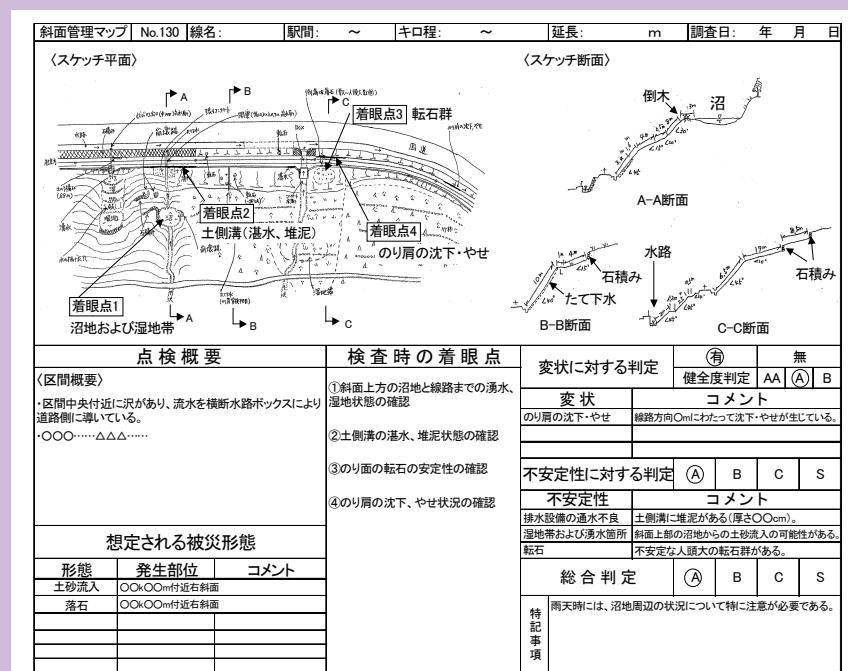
斜面管理マップ No.130 線名: 駅間: ～ キロ程: ～ 延長: m 調査日: 年 月 日

〈スケッチ平面〉

A B C

着眼点3 転石群

国道

着眼点2

土側溝(湛水、堆泥)

着眼点4

のり肩の沈下・やせ

着眼点1

沼地および湿地帯

A B C

〈スケッチ断面〉

倒木 沼

A-A断面

水路

石積み

たて下水

石積み

B-B断面

C-C断面

点検概要

〈区間概要〉

・区間中央付近に沢があり、流水を横断水路ボックスにより道路側に導いている。

・○○○……△△△……

想定される被災形態

| 形態 | 発生部位 | コメント |
|---|---|---|
| 土砂流入 | ○○k○○m付近右斜面 | |
| 落石 | ○○k○○m付近右斜面 | |
| | | |
| | | |
| | | |
| | | |

検査時の着眼点

①斜面上方の沼地と線路までの湧水、湿地状態の確認

②土側溝の湛水、堆泥状態の確認

③のり面の転石の安定性の確認

④のり肩の沈下、やせ状況の確認

| 変状に対する判定 | 有 | 無 |
|---|---|---|
| | 健全度判定 AA Ⓐ B | |

| 変状 | コメント |
|---|---|
| のり肩の沈下・やせ | 線路方向○mにわたって沈下・やせが生じている。 |
| | |
| | |

| 不安定性に対する判定 | Ⓐ | B | C | S |
|---|---|---|---|---|

| 不安定性 | コメント |
|---|---|
| 排水設備の通水不良 | 土側溝に堆泥がある(厚さ○○cm)。 |
| 湿地帯および湧水箇所 | 斜面上部の沼地からの土砂流入の可能性がある。 |
| 転石 | 不安定な人頭大の転石群がある。 |

| 総合判定 | Ⓐ | B | C | S |
|---|---|---|---|---|

特記事項 雨天時には、沼地周辺の状況について特に注意が必要である。